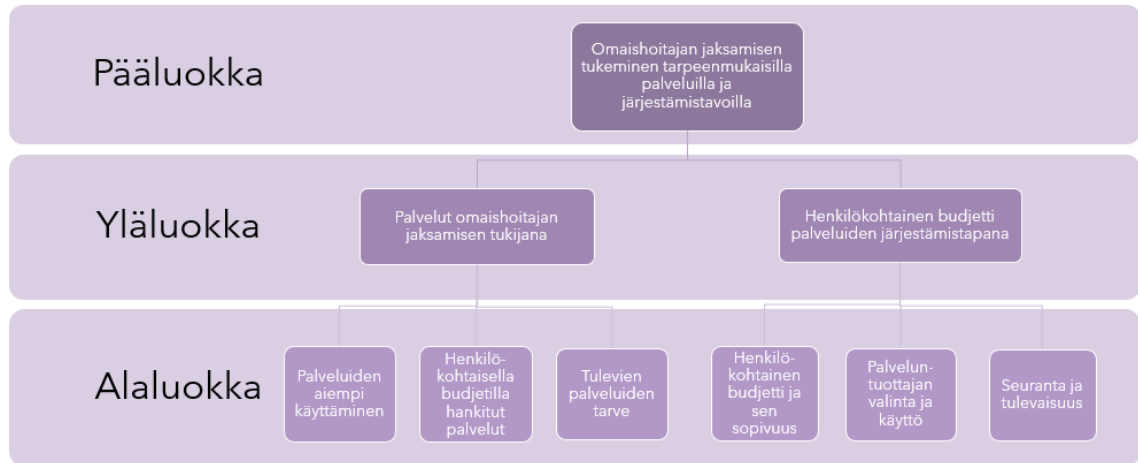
Pääluokka

Omaishoitajan jaksamisen tukeminen tarpeenmukaisilla palveluilla ja järjestämistavoilla

Yläluokka

Palvelut omaishoitajan jaksamisen tukijana

Henkilökohtainen budjetti palveluiden järjestämistapana

Alaluokka

Palveluiden aiempi käyttäminen

Henkilökohtaisella budjetilla hankitut palvelut

Tulevien palveluiden tarve

Henkilökohtainen budjetti ja sen sopivuus

Palveluntuottajan valinta ja käyttö

Seuranta ja tulevaisuus